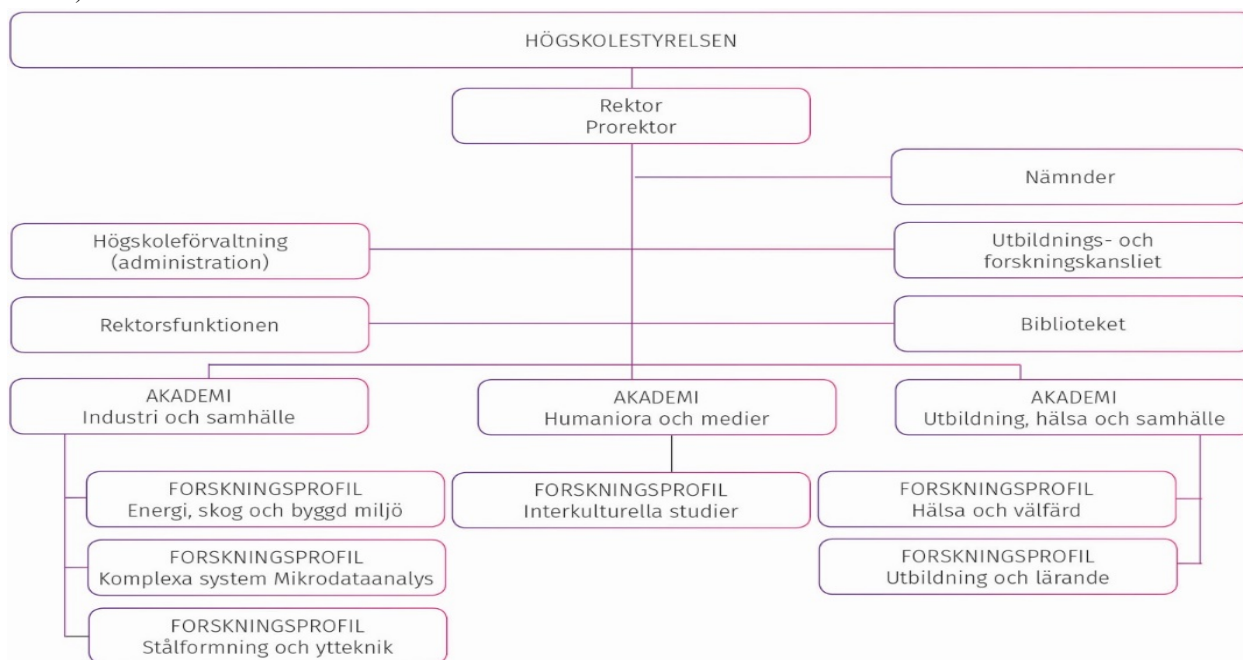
HÖGSKOLESTYRELSEN

Rektor
Prorektor

Nämnder

Högskoleförvaltning (administration)

Utbildnings- och forskningskansliet

Rektorsfunktionen

Biblioteket

AKADEMI
Industri och samhälle

AKADEMI
Humaniora och medier

AKADEMI
Utbildning, hälsa och samhälle

FORSKNINGSPROFIL
Energi, skog och byggd miljö

FORSKNINGSPROFIL
Komplexa system Mikrodataanalys

FORSKNINGSPROFIL
Stålformning och ytteknik

FORSKNINGSPROFIL
Interkulturella studier

FORSKNINGSPROFIL
Hälsa och välfärd

FORSKNINGSPROFIL
Utbildning och lärande